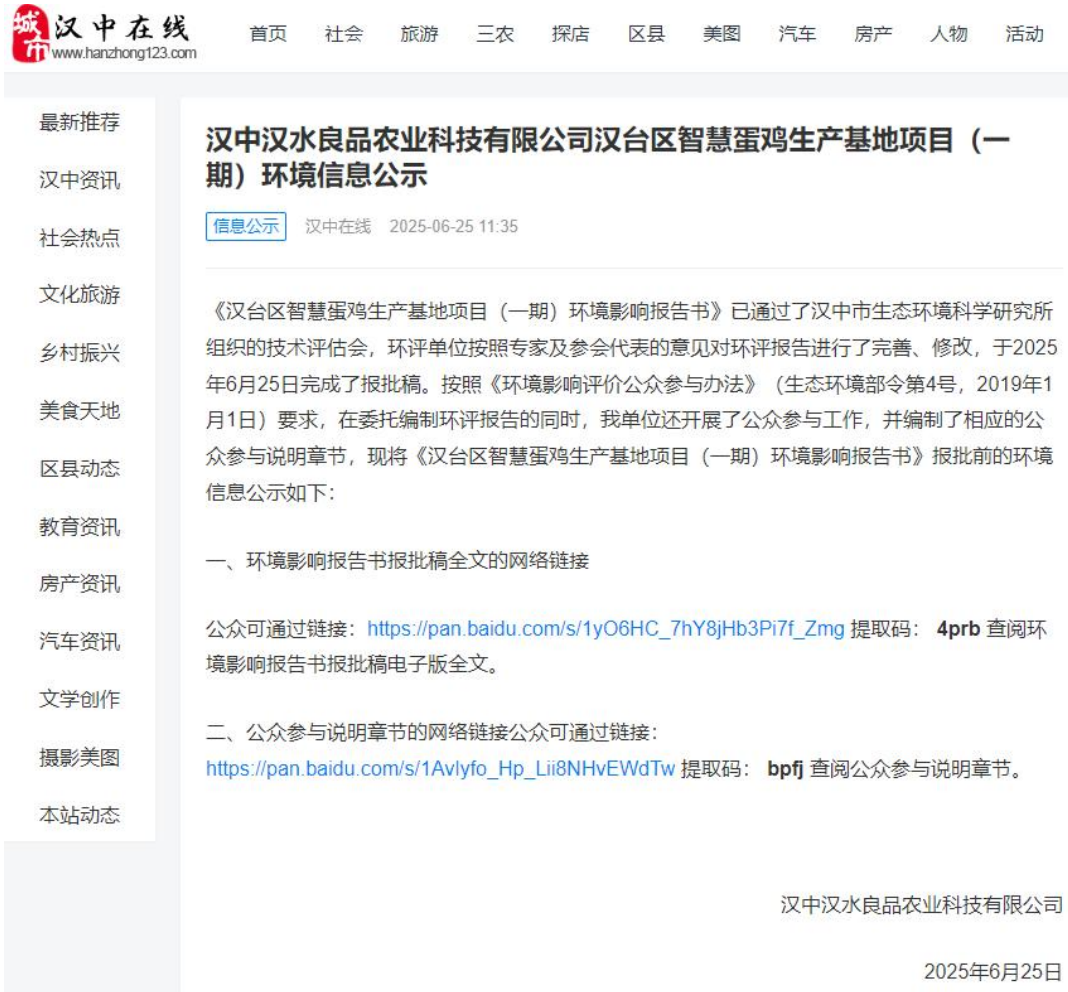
城市 汉中在线
www.hanzhong123.com

首页 社会 旅游 三农 探店 区县 美图 汽车 房产 人物 活动

最新推荐
汉中资讯
社会热点
文化旅游
乡村振兴
美食天地
区县动态
教育资讯
房产资讯
汽车资讯
文学创作
摄影美图
本站动态

汉中汉水良品农业科技有限公司汉台区智慧蛋鸡生产基地项目（一期）环境信息公示

信息公示 汉中在线 2025-06-25 11:35

《汉台区智慧蛋鸡生产基地项目（一期）环境影响报告书》已通过了汉中市生态环境科学研究所组织的技术评估会，环评单位按照专家及参会代表的意见对环评报告进行了完善、修改，于2025年6月25日完成了报批稿。按照《环境影响评价公众参与办法》（生态环境部令第4号，2019年1月1日）要求，在委托编制环评报告的同时，我单位还开展了公众参与工作，并编制了相应的公众参与说明章节，现将《汉台区智慧蛋鸡生产基地项目（一期）环境影响报告书》报批前的环境信息公示如下：

一、环境影响报告书报批稿全文的网络链接

公众可通过链接：https://pan.baidu.com/s/1yO6HC_7hY8jHb3Pi7f_Zmg 提取码： 4prb 查阅环境影响报告书报批稿电子版全文。

二、公众参与说明章节的网络链接公众可通过链接：https://pan.baidu.com/s/1Avlyfo_Hp_Lii8NHvEWdTw 提取码： bpfj 查阅公众参与说明章节。

汉中汉水良品农业科技有限公司

2025年6月25日